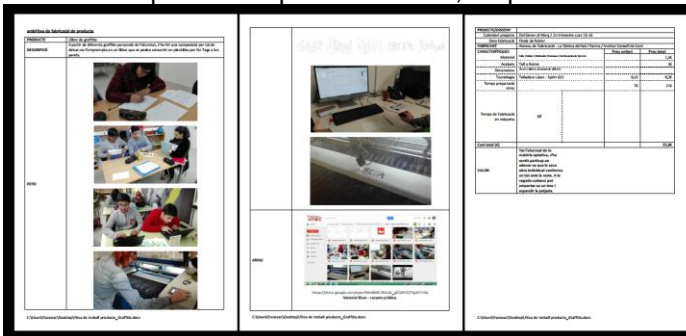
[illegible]

| PRODUCTE | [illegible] |
|---|---|
| DESCRIPCIÓ | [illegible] |
| FOTO | |

C:\Users\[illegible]\Desktop\Fitxa de treball producte_Graffitis.docx

| | |
|---|---|
| | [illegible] |
| ÀLBUM | https://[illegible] Material fílum - carpeta pública. |

C:\Users\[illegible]\Desktop\Fitxa de treball producte_Graffitis.docx

| PROJECTE/GRUP | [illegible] | | |
|---|---|---|---|
| Calendari projecte | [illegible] | | |
| Data fabricació | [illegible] | | |
| FABRICANT | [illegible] | | |
| CARACTERÍSTIQUES | | Preu unitari | Preu total |
| Material | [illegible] | | 1,5€ |
| Acabats | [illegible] | | 0€ |
| Dimensions | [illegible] | | |
| Tecnologia | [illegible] | 0,4€ | 6,3€ |
| Temps preparació previ | | 5€ | 25€ |
| Temps de fabricació en màquines | 10' | | |
| Cost total (€) | | | 33,3€ |
| VALOR | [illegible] | | |

C:\Users\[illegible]\Desktop\Fitxa de treball producte_Graffitis.docx